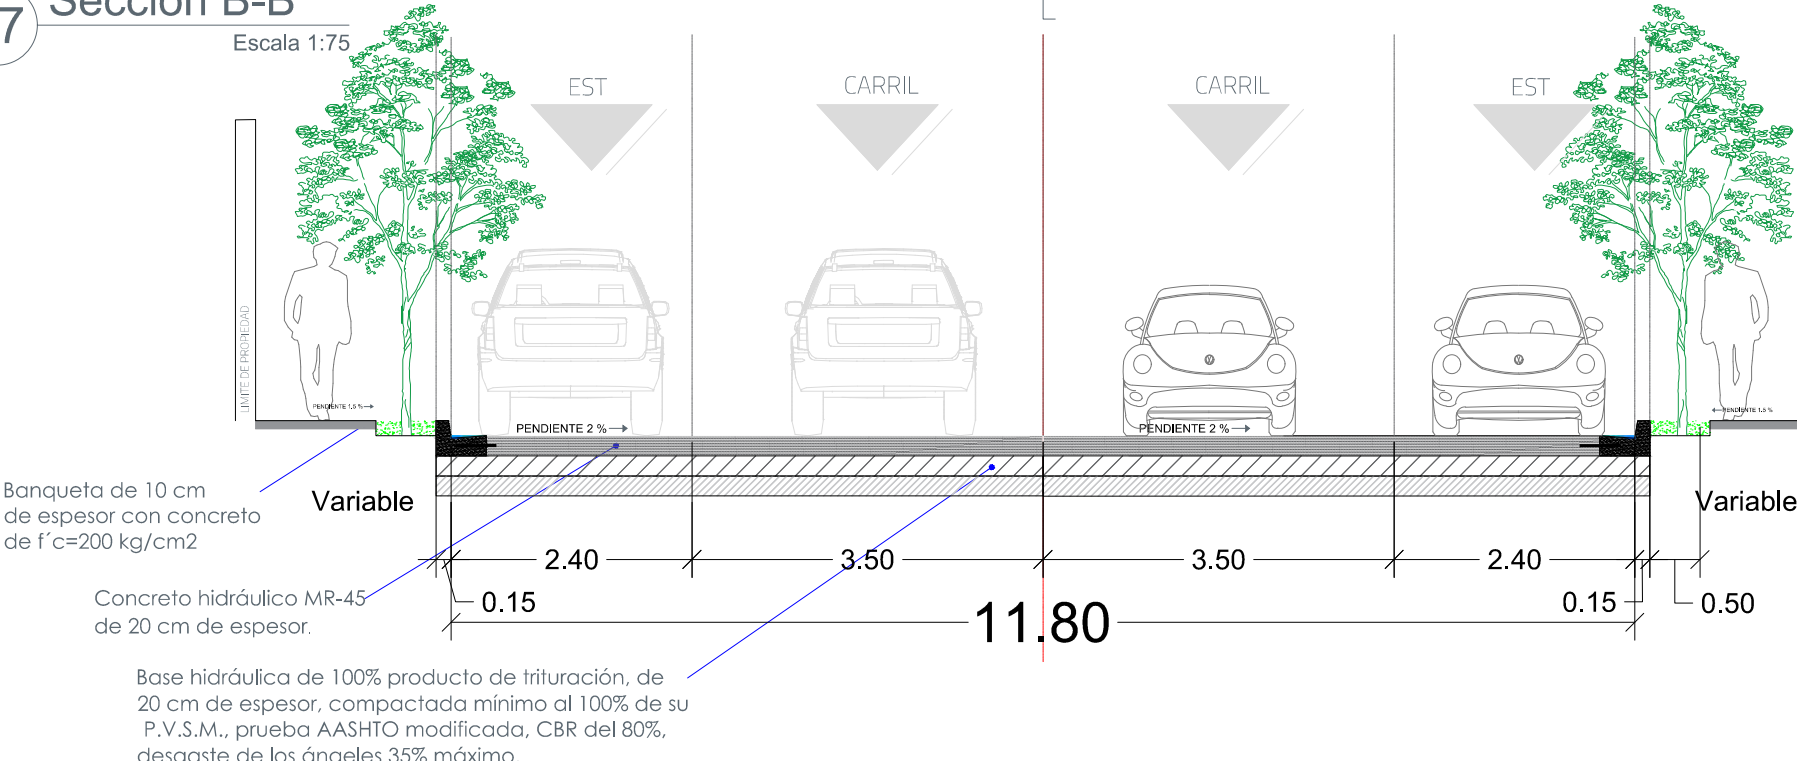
7 Sección B-B
Escala 1:75

EST
CARRIL
CARRIL
EST

LIMITE DE PROPIEDAD

PENDIENTE 1.5 %
PENDIENTE 2 %
PENDIENTE 2 %
PENDIENTE 1.5 %

Variable
Variable

2.40
3.50
3.50
2.40
0.15
0.15
0.50
11.80

Banqueta de 10 cm de espesor con concreto de f´c=200 kg/cm2

Concreto hidráulico MR-45 de 20 cm de espesor.

Base hidráulica de 100% producto de trituración, de 20 cm de espesor, compactada mínimo al 100% de su P.V.S.M., prueba AASHTO modificada, CBR del 80%, desgaste de los ángeles 35% máximo